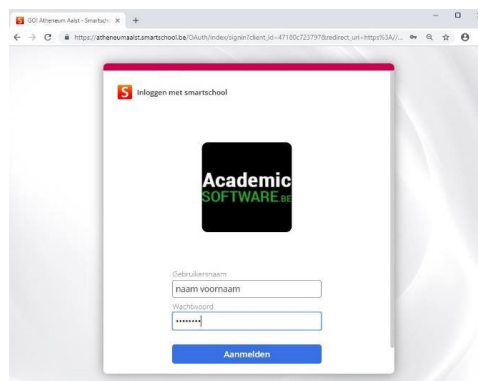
GO! Atheneum Aalst - Smartsch ×

https://atheneumaalst.smartschool.be/OAuth/index/signin?client_id=47180c7237978redirect_uri=https%3A//...

S Inloggen met smartschool

Academic
SOFTWARE.BE

Gebruikersnaam
naam voornaam
Wachtwoord
••••••••

Aanmelden